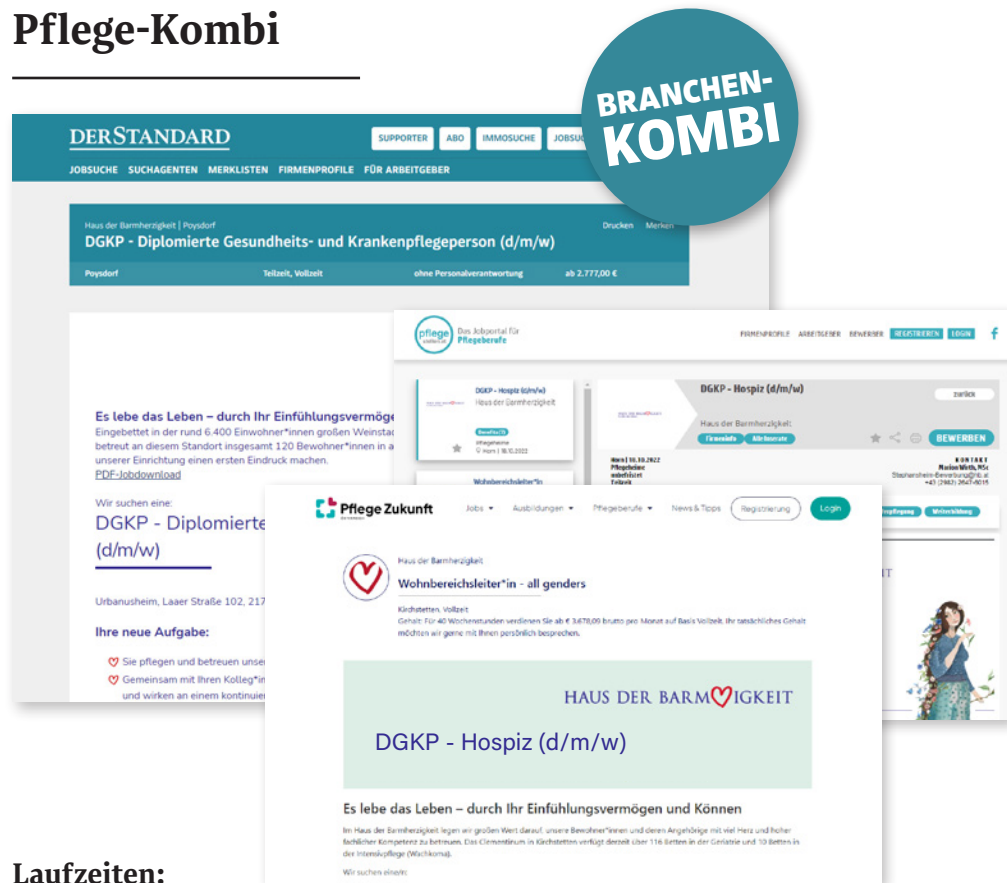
Pflege-Kombi

BRANCHEN-KOMBI

DERSTANDARD

SUPPORTER ABO IMMOSUCHE JOBSU

JOBSUCHE SUCHAGENTEN MERKLISTEN FIRMENPROFILE FÜR ARBEITGEBER

Haus der Barmherzigkeit | Poysdorf

Drucken Merken

DGKP - Diplomierte Gesundheits- und Krankenpflegeperson (d/m/w)

Poysdorf Teilzeit, Vollzeit ohne Personalverantwortung ab 2.777,00 €

Es lebe das Leben – durch Ihr Einfühlungsvermöge

Eingebettet in der rund 6.400 Einwohner*innen großen Weinstad betreut an diesem Standort insgesamt 120 Bewohner*innen in a unserer Einrichtung einen ersten Eindruck machen.

PDF-Jobdownload

Wir suchen eine:

DGKP - Diplomierte (d/m/w)

Urbanusheim, Laaer Straße 102, 217

Ihre neue Aufgabe:

Sie pflegen und betreuen unse

Gemeinsam mit Ihren Kolleg*in und wirken an einem kontinuie

pflege Das Jobportal für Pflegeberufe

FIRMENPROFILE ARBEITGEBER BEWERBER REGISTRIEREN LOGIN

DGKP - Hospiz (d/m/w)
Haus der Barmherzigkeit

DGKP - Hospiz (d/m/w)

zurück

Haus der Barmherzigkeit

BEWERBEN

Wohnbereichsleiter*in

KONTAKT

Pflege Zukunft

Jobs Ausbildungen Pflegeberufe News & Tipps Registrierung Login

Haus der Barmherzigkeit

Wohnbereichsleiter*in - all genders

Kirchstetten, Vollzeit

Gehalt: Für 40 Wochenstunden verdienen Sie ab € 3.678,09 brutto pro Monat auf Basis Vollzeit. Ihr tatsächliches Gehalt möchten wir gerne mit Ihnen persönlich besprechen.

HAUS DER BARMHERZIGKEIT

DGKP - Hospiz (d/m/w)

Es lebe das Leben – durch Ihr Einfühlungsvermögen und Können

Im Haus der Barmherzigkeit legen wir großen Wert darauf, unsere Bewohner*innen und deren Angehörige mit viel Herz und hoher fachlicher Kompetenz zu betreuen. Das Clementinum in Kirchstetten verfügt derzeit über 116 Betten in der Geriatrie und 10 Betten in der Intensivpflege (Wachkoma).

Wir suchen eine/n:

Laufzeiten: